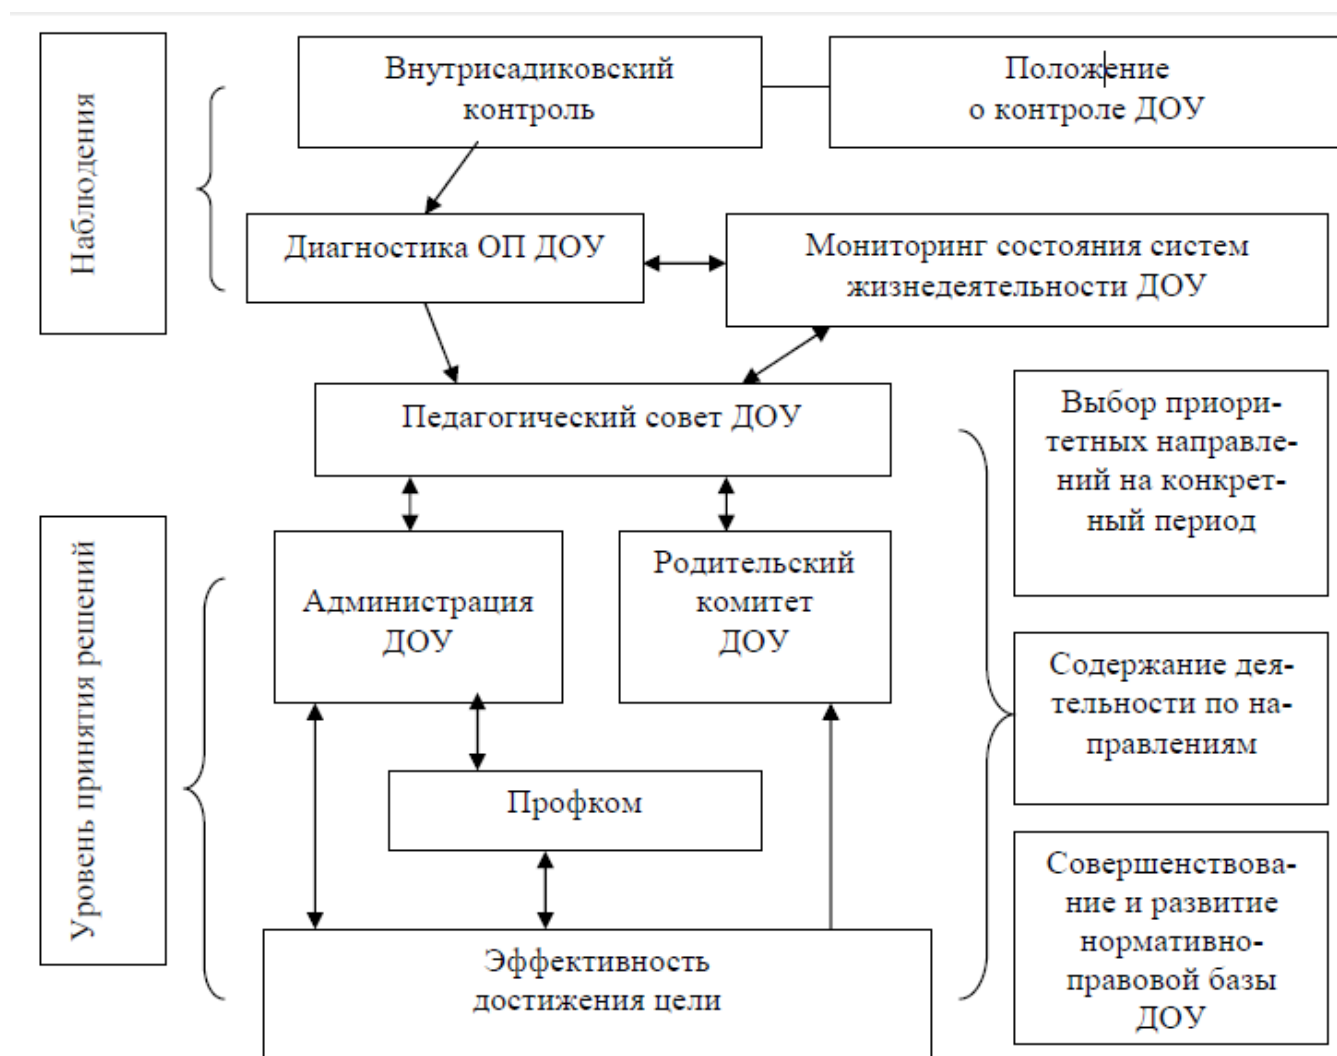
Наблюдения

Внутрисадиковский контроль

Положение о контроле ДОУ

Диагностика ОП ДОУ

Мониторинг состояния систем жизнедеятельности ДОУ

Педагогический совет ДОУ

Выбор приоритетных направлений на конкретный период

Уровень принятия решений

Администрация ДОУ

Родительский комитет ДОУ

Содержание деятельности по направлениям

Профком

Совершенствование и развитие нормативно-правовой базы ДОУ

Эффективность достижения цели